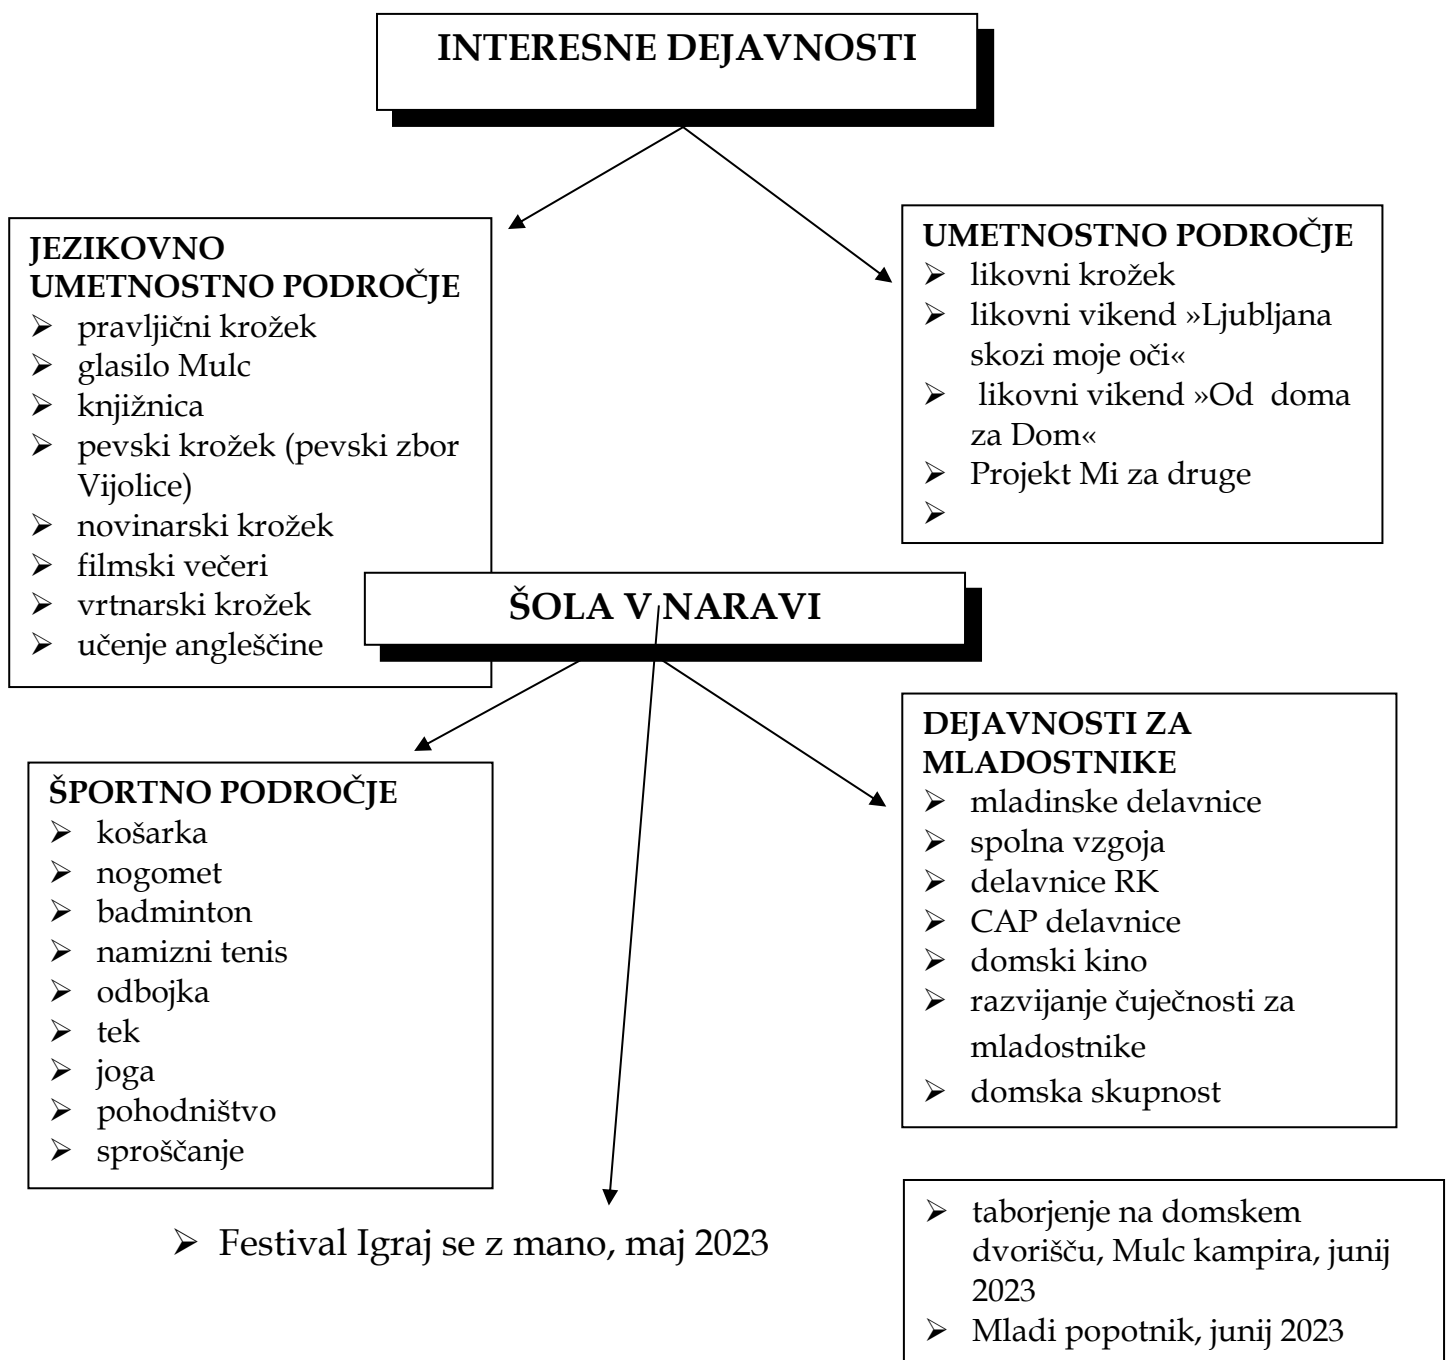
INTERESNE DEJAVNOSTI

JEZIKOVNO UMETNOSTNO PODROČJE
- pravljični krožek
- glasilo Mulc
- knjižnica
- pevski krožek (pevski zbor Vijolice)
- novinarski krožek
- filmski večeri
- vrtnarski krožek
- učenje angleščine

UMETNOSTNO PODROČJE
- likovni krožek
- likovni vikend »Ljubljana skozi moje oči«
- likovni vikend »Od doma za Dom«
- Projekt Mi za druge
-

ŠOLA V NARAVI

ŠPORTNO PODROČJE
- košarka
- nogomet
- badminton
- namizni tenis
- odbojka
- tek
- joga
- pohodništvo
- sproščanje

DEJAVNOSTI ZA MLADOSTNIKE
- mladinske delavnice
- spolna vzgoja
- delavnice RK
- CAP delavnice
- domski kino
- razvijanje čuječnosti za mladostnike
- domska skupnost

- Festival Igraj se z mano, maj 2023

- taborjenje na domskem dvorišču, Mulc kampira, junij 2023
- Mladi popotnik, junij 2023